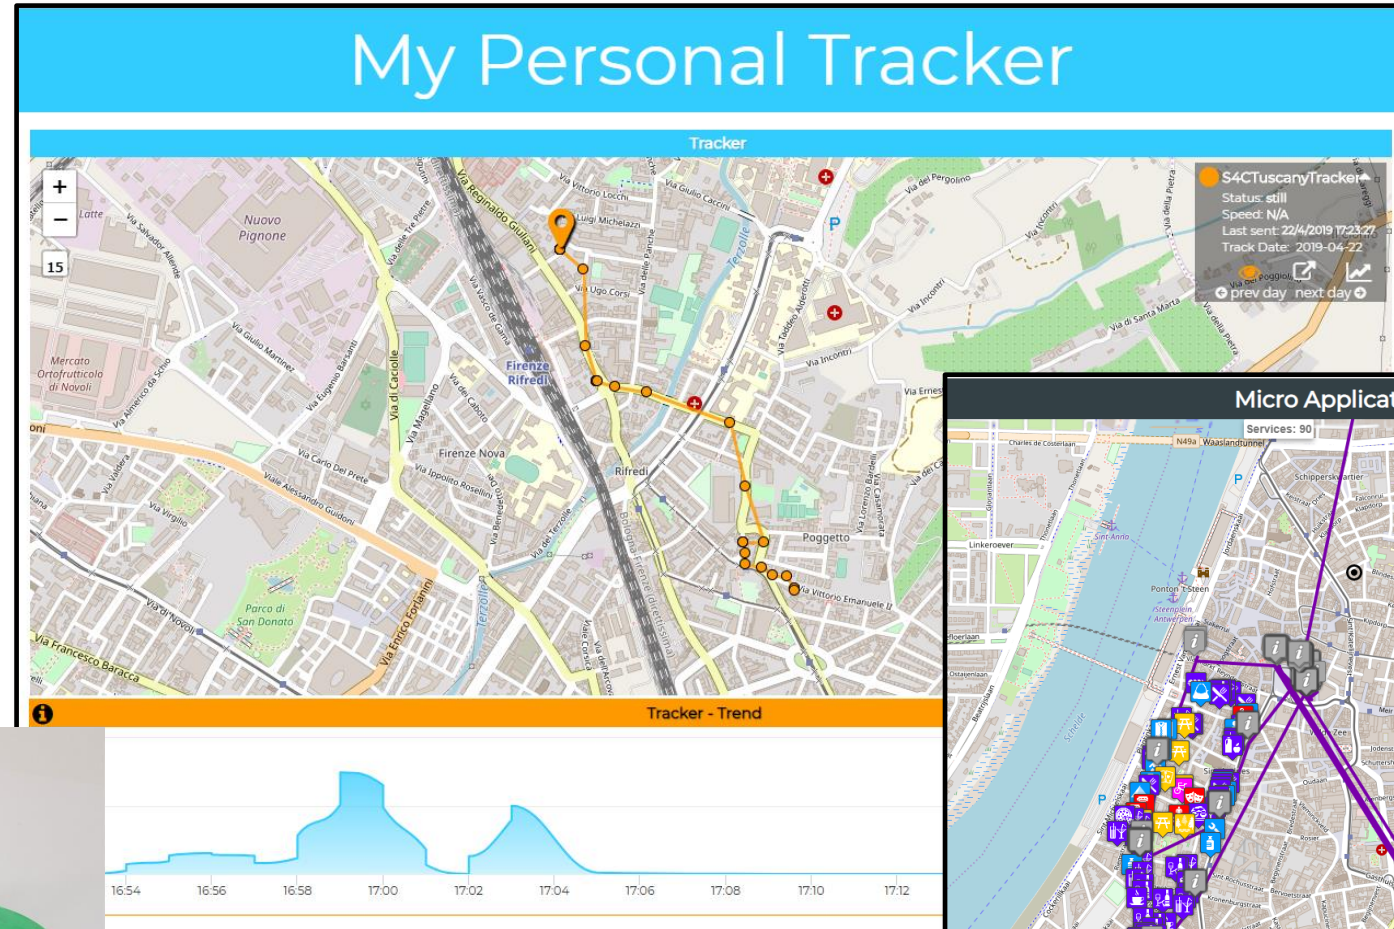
My Personal Tracker

Tracker

+
−
15

S4CTuscanyTracker
Status: still
Speed: N/A
Last sent: 22/4/2019 17:23:27
Track Date: 2019-04-22
prev day next day

Nuovo Pignone
Mercato Ortofrutticolo di Novoli
Firenze Rifredi
Firenze Nova
Rifredi
Poggetto
Parco di San Donato
Via Reginaldo Giuliani
Via Vittorio Locchi
Via Luigi Michelazzi
Via Ugo Corsi
Via del Pergolino
Via Incontri
Via di Santa Marta
Via Vittorio Emanuele II
Via Francesco Baracca
Via Enrico Forlanini
Via di Novoli
Viale Alessandro Guidoni
Via Carlo Del Prete
Via Giulio Martinez
Via Eugenio Barsanti
Via di Caciolle
Via Magellano
Via del Cabota
Via Ippolito Rosellini
Via del Terzolle
Via Taddeo Alderotti
Via Salvador Allende
Via Virgilio
Via Almerico da Schio
Via delle Tre Pietre
Via Vasco de Gama
Via delle Panche
Via Giulio Caccini
Terzolle
Latte

Tracker - Trend

16:54 16:56 16:58 17:00 17:02 17:04 17:06 17:08 17:10 17:12

Micro Applicat

Services: 90
N49a Waaslandtunnel
Charles de Costerlaan
Schipperskwartier
Linkeroever
Sint-Anna
Ponton 't Steen
Steenplein Antwerpen
Ijzerlaan
Ostadeniaan
Jordaenskaai
Vlaamsekaai
Oudaan
Rosier
Kronenburgstraat